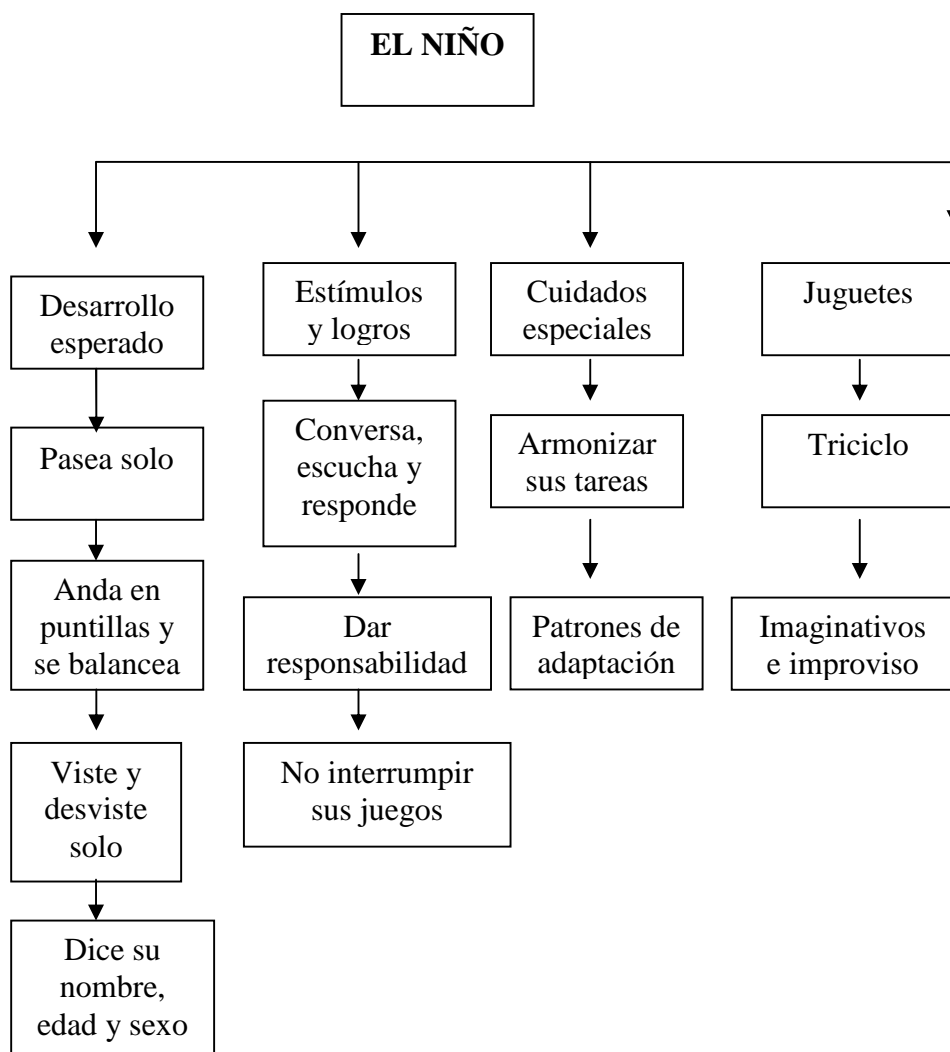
EL NIÑO

Desarrollo esperado

Pasea solo

Anda en puntillas y se balancea

Viste y desviste solo

Dice su nombre, edad y sexo

Estímulos y logros

Conversa, escucha y responde

Dar responsabilidad

No interrumpir sus juegos

Cuidados especiales

Armonizar sus tareas

Patrones de adaptación

Juguetes

Triciclo

Imaginativos e improviso